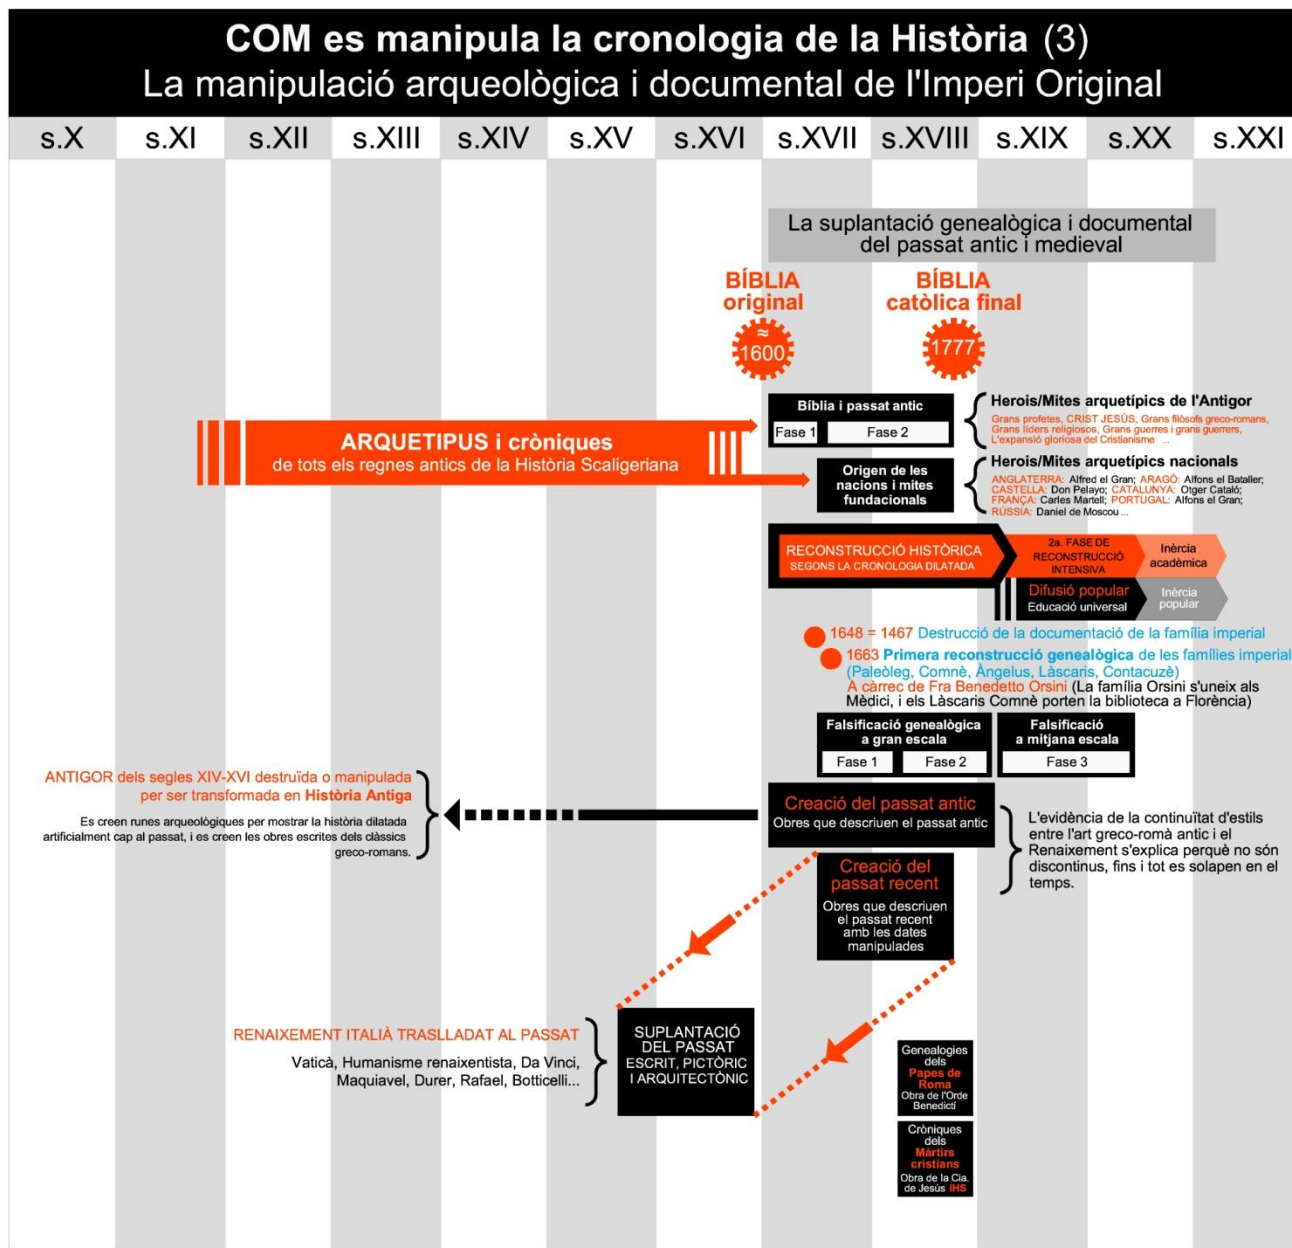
COM es manipula la cronologia de la Història (3)
La manipulació arqueològica i documental de l'Imperi Original

| s.X | s.XI | s.XII | s.XIII | s.XIV | s.XV | s.XVI | s.XVII | s.XVIII | s.XIX | s.XX | s.XXI |
|---|---|---|---|---|---|---|---|---|---|---|---|

La suplantació genealògica i documental del passat antic i medieval

BÍBLIA original
≈1600

BÍBLIA catòlica final
1777

ARQUETIPUS i cròniques
de tots els regnes antics de la Història Scaligeriana

Bíblia i passat antic
Fase 1
Fase 2

Herois/Mites arquetípics de l'Antigor
Grans profetes, CRIST JESÚS, Grans filòsofs greco-romans, Grans líders religiosos, Grans guerres i grans guerrers, L'expansió gloriosa del Cristianisme ...

Origen de les nacions i mites fundacionals

Herois/Mites arquetípics nacionals
ANGLATERRA: Alfred el Gran; ARAGÓ: Alfons el Batallet; CASTELLA: Don Pelayo; CATALUNYA: Otger Cataló; FRANÇA: Carles Martell; PORTUGAL: Alfons el Gran; RÚSSIA: Daniel de Moscou ...

RECONSTRUCCIÓ HISTÒRICA
SEGONS LA CRONOLOGIA DILATADA

2a. FASE DE RECONSTRUCCIÓ INTENSIVA

Inèrcia acadèmica

Difusió popular
Educació universal

Inèrcia popular

1648 = 1467 Destrucció de la documentació de la família imperial
1663 Primera reconstrucció genealògica de les famílies imperial (Paleòleg, Comnè, Àngelus, Làscaris, Contacuzè)
A càrrec de Fra Benedetto Orsini (La família Orsini s'uneix als Mèdici, i els Làscaris Comnè porten la biblioteca a Florència)

Falsificació genealògica a gran escala
Fase 1
Fase 2

Falsificació a mitjana escala
Fase 3

ANTIGOR dels segles XIV-XVI destruïda o manipulada per ser transformada en Història Antiga

Es creen runes arqueològiques per mostrar la història dilatada artificialment cap al passat, i es creen les obres escrites dels clàssics greco-romans.

Creació del passat antic
Obres que descriuen el passat antic

L'evidència de la continuïtat d'estils entre l'art greco-romà antic i el Renaixement s'explica perquè no són discontinus, fins i tot es solapen en el temps.

Creació del passat recent
Obres que descriuen el passat recent amb les dates manipulades

RENAIXEMENT ITALIÀ TRASLLADAT AL PASSAT
Vaticà, Humanisme renaixentista, Da Vinci, Maquiavel, Durer, Rafael, Botticelli...

SUPLANTACIÓ DEL PASSAT ESCRIT, PICTÒRIC I ARQUITECTÒNIC

Genealogies dels Papes de Roma
Obra de l'Orde Benedictí

Cròniques dels Màrtirs cristians
Obra de la Cia. de Jesús IHS